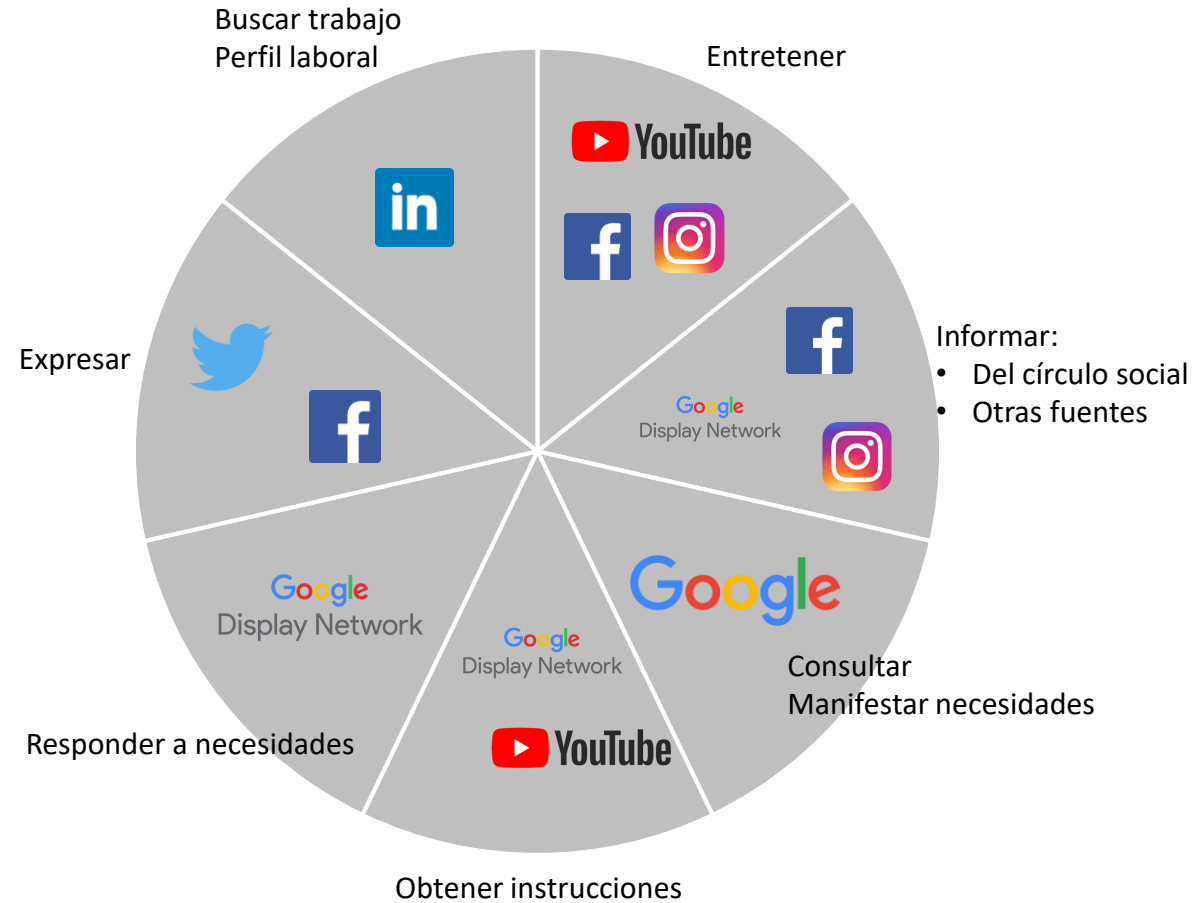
Buscar trabajo
Perfil laboral

in

Entretener

YouTube

f

Informar:
• Del círculo social
• Otras fuentes

f

Google
Display Network

Expresar

f

Google
Display Network

Google
Display Network

YouTube

Google

Consultar
Manifestar necesidades

Responder a necesidades

Obtener instrucciones